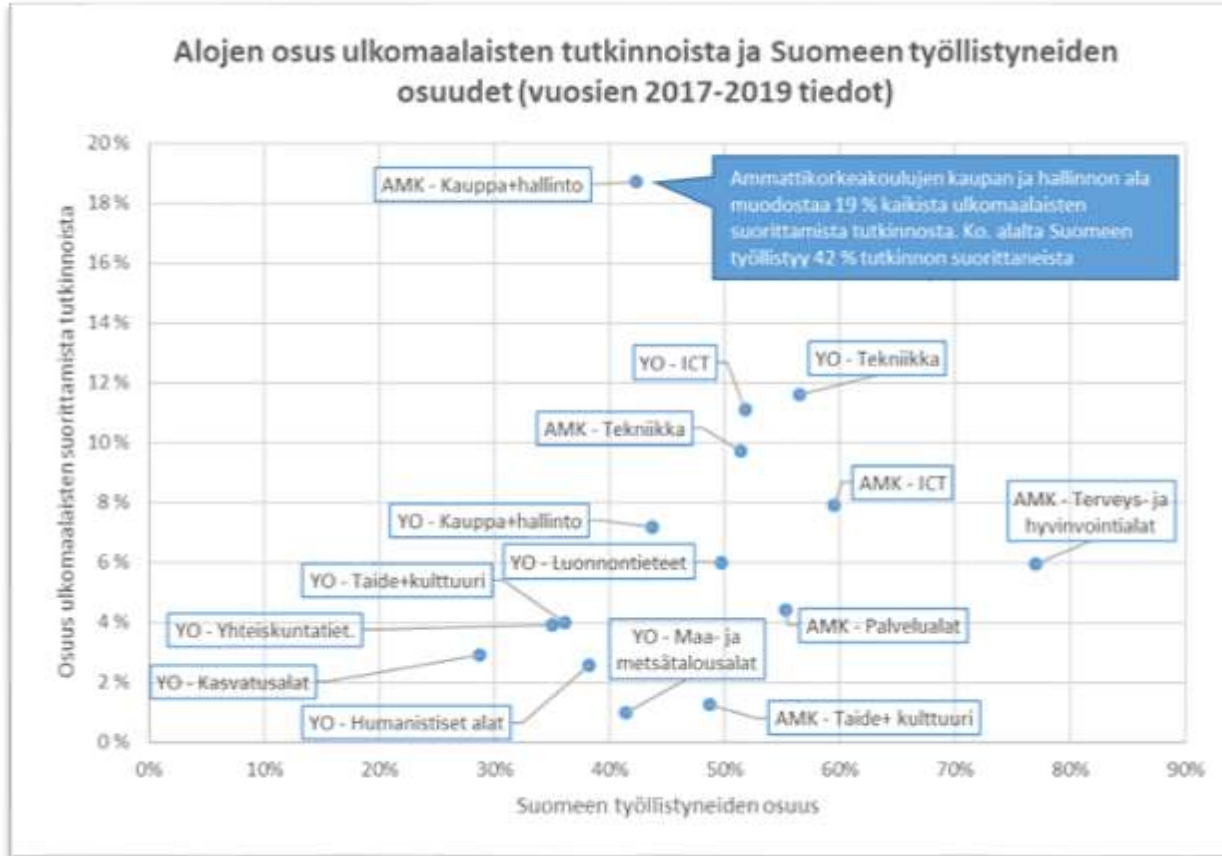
Alojen osus ulkomaalaisten tutkinnoista ja Suomeen työllistyneiden osuudet (vuosien 2017-2019 tiedot)

20 %
18 %
16 %
14 %
12 %
10 %
8 %
6 %
4 %
2 %
0 %

Osuus ulkomaalaisten suorittamista tutkinnoista

AMK - Kauppa+hallinto

Ammattikorkeakoulujen kaupan ja hallinnon ala muodostaa 19 % kaikista ulkomaalaisten suorittamista tutkinnosta. Ko. alalta Suomeen työllistyy 42 % tutkinnon suorittaneista

YO - ICT
YO - Tekniikka
AMK - Tekniikka
AMK - ICT
AMK - Terveys- ja hyvinvointialat
YO - Kauppa+hallinto
YO - Luonnontieteet
YO - Taide+kulttuuri
YO - Yhteiskuntatiet.
AMK - Palvelualat
YO - Maa- ja metsätalousalat
YO - Kasvatusalat
YO - Humanistiset alat
AMK - Taide+ kulttuuri

0% 10% 20% 30% 40% 50% 60% 70% 80% 90%

Suomeen työllistyneiden osuus